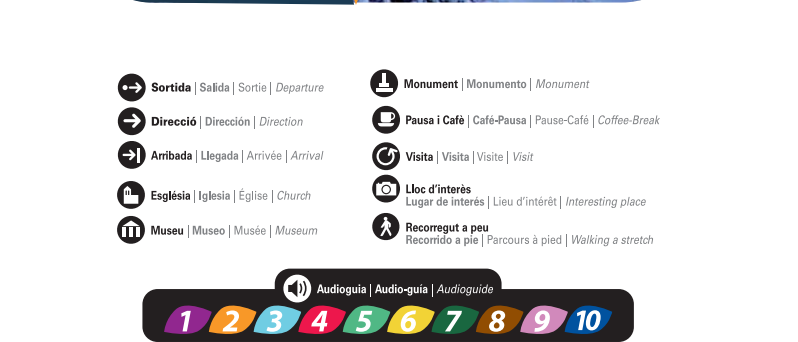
Sortida | Salida | Sortie | Departure

Direcció | Dirección | Direction

Arribada | Llegada | Arrivée | Arrival

Església | Iglesia | Église | Church

Museu | Museo | Musée | Museum

Monument | Monumento | Monument

Pausa i Cafè | Café-Pausa | Pause-Café | Coffee-Break

Visita | Visita | Visite | Visit

Lloc d'interès
Lugar de interés | Lieu d'intérêt | Interesting place

Recorregut a peu
Recorrido a pie | Parcours à pied | Walking a stretch

Audioguia | Audio-guía | Audioguide

1 2 3 4 5 6 7 8 9 10